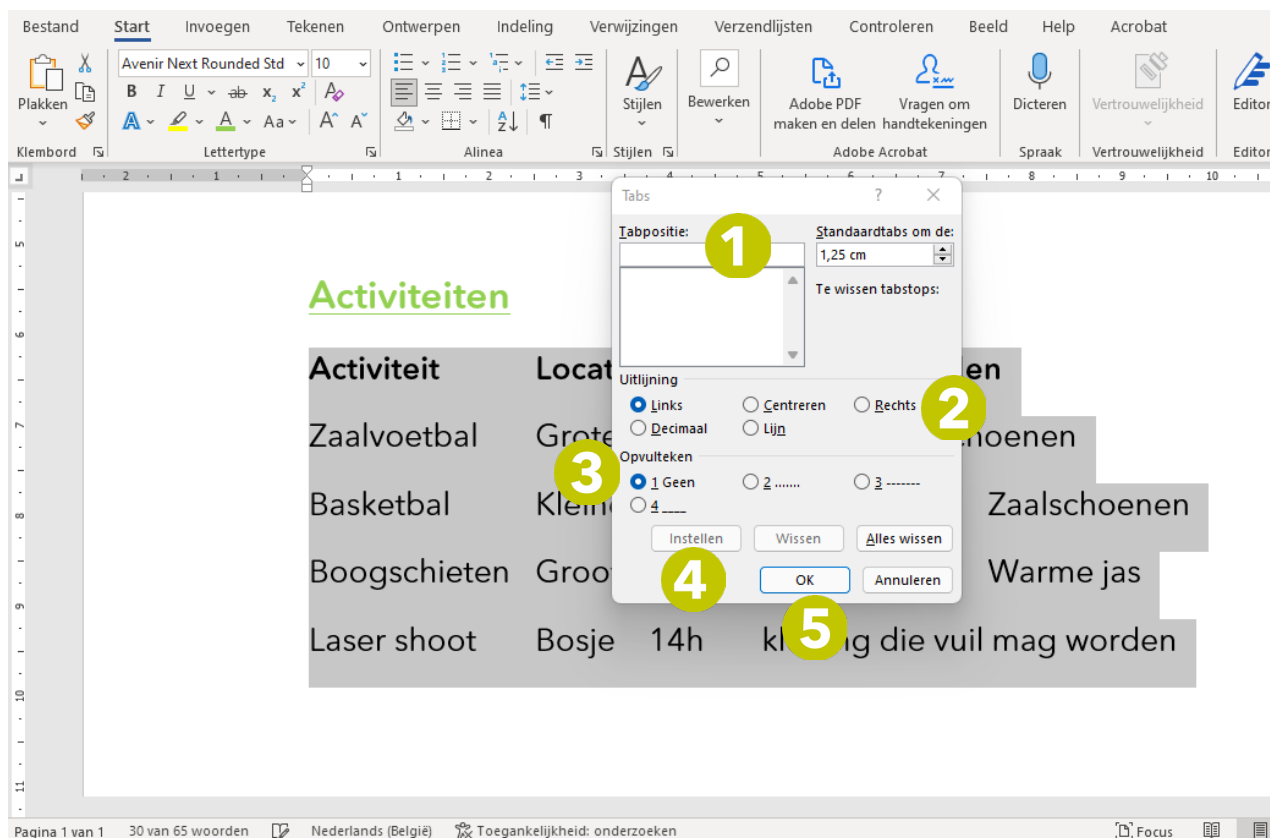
Bestand Start Invoegen Tekenen Ontwerpen Indeling Verwijzingen Verzendlijsten Controleren Beeld Help Acrobat

Plakken
Klembord
Avenir Next Rounded Std 10
B I U ab $x_2$ $x^2$
Aa
Lettertype
Alinea
Stijlen
Stijlen
Bewerken
Adobe PDF maken en delen
Vragen om handtekeningen
Adobe Acrobat
Dicteren
Spraak
Vertrouwelijkheid
Vertrouwelijkheid
Editor
Editor

Activiteiten

| Activiteit | Locat | | en |
|---|---|---|---|
| Zaalvoetbal | Grote | | hoenen |
| Basketbal | Klein | | Zaalschoenen |
| Boogschieten | Groo | | Warme jas |
| Laser shoot | Bosje | 14h | kl g die vuil mag worden |

Tabs
?
Tabpositie:
1
Standaardtabs om de:
1,25 cm
Te wissen tabstops:
Uitlijning
Links
Centreren
Rechts
2
Decimaal
Lijn
Opvulteken
3
1 Geen
2 .......
3 -------
4 ____
Instellen
Wissen
Alles wissen
4
OK
Annuleren
5

Pagina 1 van 1 30 van 65 woorden Nederlands (België) Toegankelijkheid: onderzoeken Focus